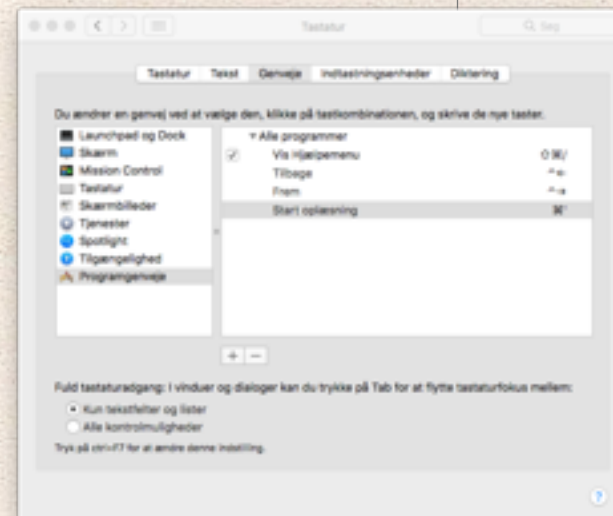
Tastatur

Søg

Tastatur Tekst Genveje Indtastningsenheder Diktering

Du ændrer en genvej ved at vælge den, klikke på tastkombinationen, og skrive de nye taster.

Launchpad og Dock
Skærm
Mission Control
Tastatur
Skærmbilleder
Tjenester
Spotlight
Tilgængelighed
Programgenveje

Alle programmer
Vis Hjælpemenu ⇧⌘/
Tilbage ^←
Frem ^→
Start oplæsning ⌘'

+ −

Fuld tastaturadgang: I vinduer og dialoger kan du trykke på Tab for at flytte tastaturfokus mellem:
Kun tekstfelter og lister
Alle kontrolmuligheder
Tryk på ctrl+F7 for at ændre denne indstilling.

?